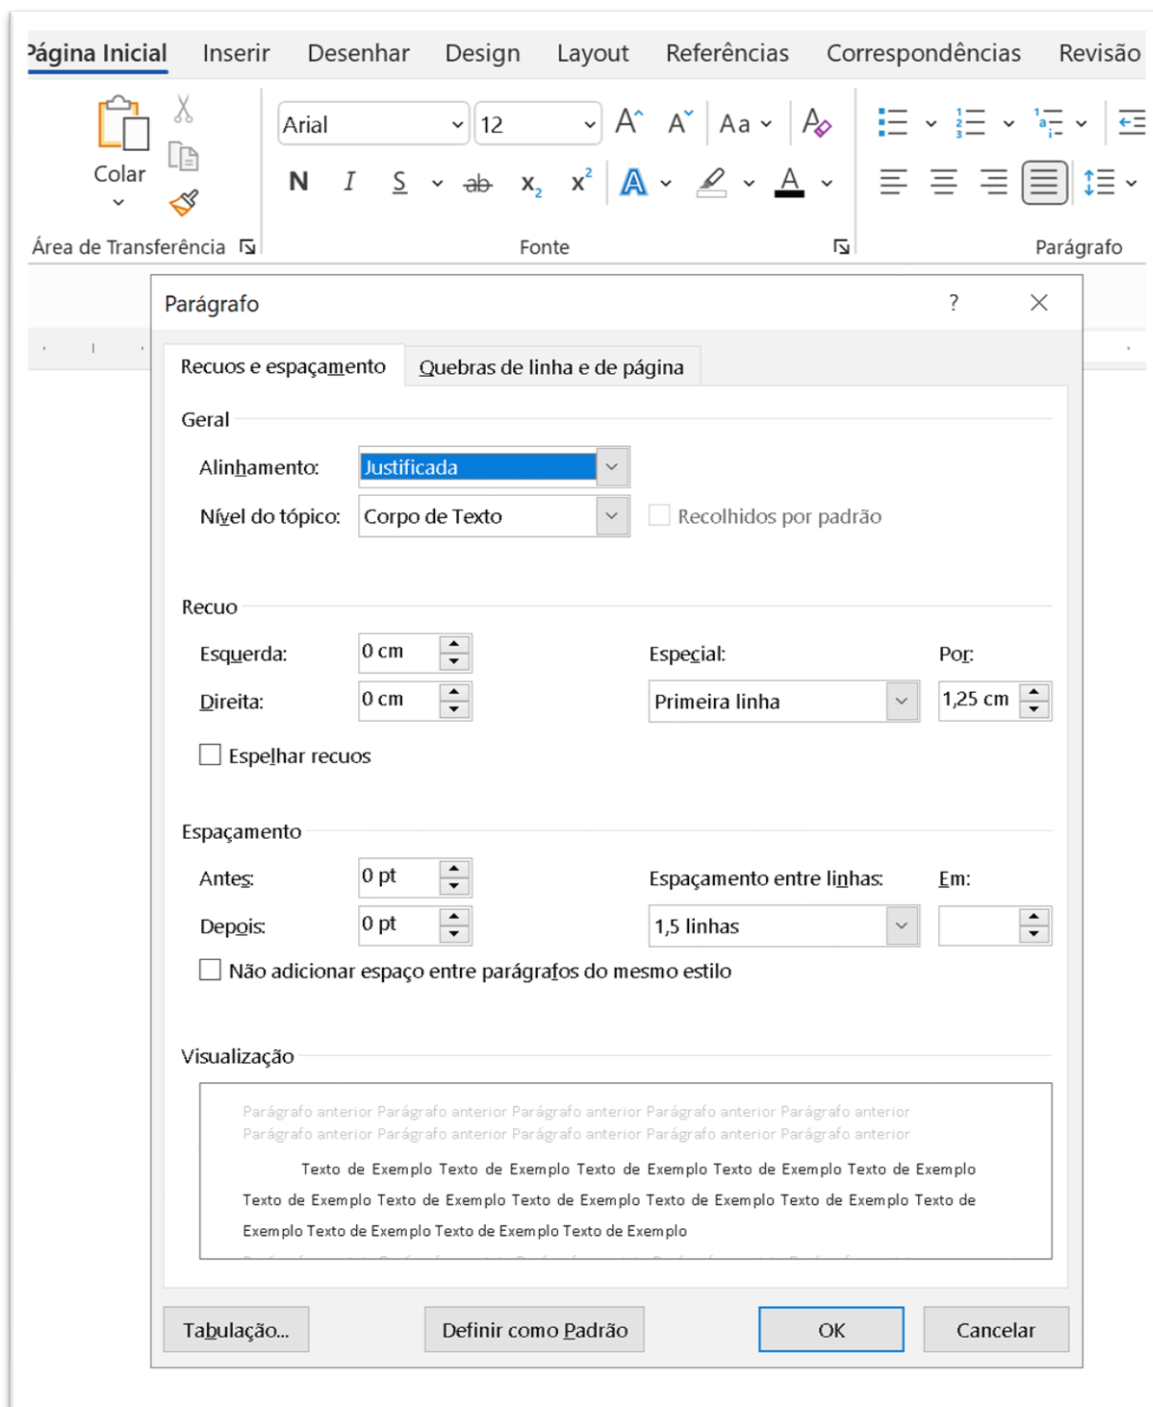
ágina Inicial Inserir Desenhar Design Layout Referências Correspondências Revisão

Colar

Área de Transferência

Arial 12

N I S ab $x_2$ $x^2$ A Aa

Fonte

Parágrafo

Parágrafo ? ×

Recuos e espaçamento Quebras de linha e de página

Geral

Alinhamento: Justificada

Nível do tópico: Corpo de Texto Recolhidos por padrão

Recuo

Esquerda: 0 cm

Direita: 0 cm

Especial: Primeira linha

Por: 1,25 cm

Espelhar recuos

Espaçamento

Antes: 0 pt

Depois: 0 pt

Espaçamento entre linhas: 1,5 linhas

Em:

Não adicionar espaço entre parágrafos do mesmo estilo

Visualização

Parágrafo anterior Parágrafo anterior Parágrafo anterior Parágrafo anterior Parágrafo anterior Parágrafo anterior Parágrafo anterior Parágrafo anterior Parágrafo anterior Parágrafo anterior

Texto de Exemplo Texto de Exemplo Texto de Exemplo Texto de Exemplo Texto de Exemplo Texto de Exemplo Texto de Exemplo Texto de Exemplo Texto de Exemplo Texto de Exemplo Texto de Exemplo Texto de Exemplo Texto de Exemplo Texto de Exemplo Texto de Exemplo

Tabulação... Definir como Padrão OK Cancelar